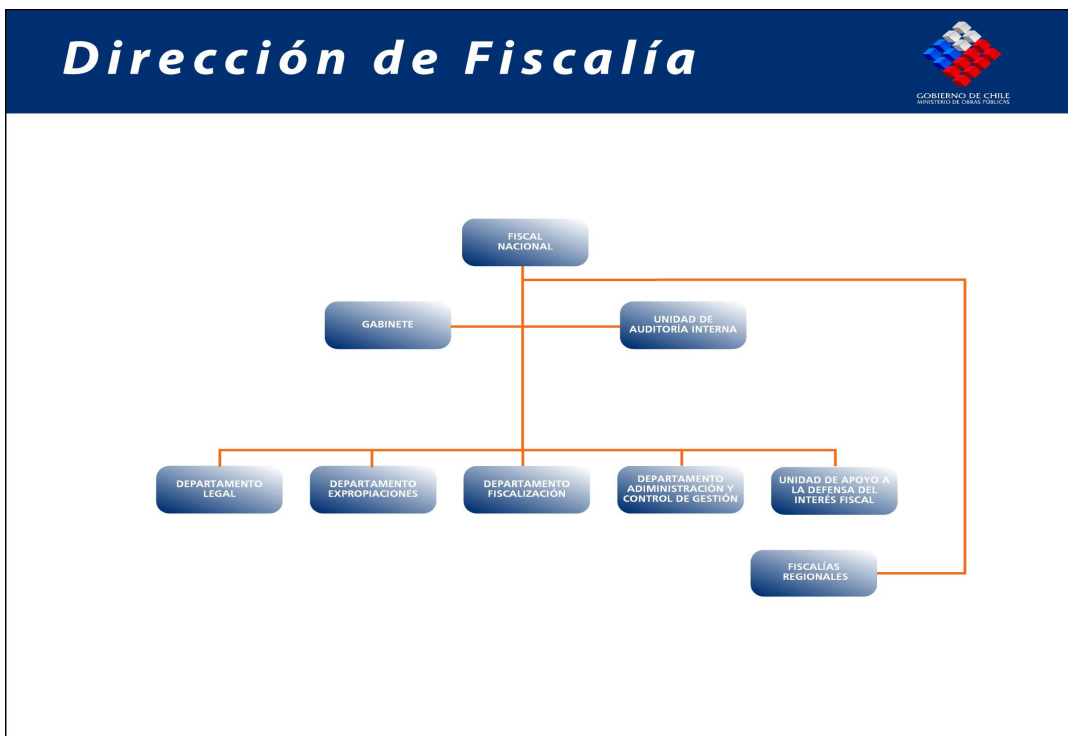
Dirección de Fiscalía

GOBIERNO DE CHILE
MINISTERIO DE OBRAS PÚBLICAS

FISCAL NACIONAL

GABINETE

UNIDAD DE AUDITORÍA INTERNA

DEPARTAMENTO LEGAL

DEPARTAMENTO EXPROPIACIONES

DEPARTAMENTO FISCALIZACIÓN

DEPARTAMENTO ADIMINISTRACIÓN Y CONTROL DE GESTIÓN

UNIDAD DE APOYO A LA DEFENSA DEL INTERÉS FISCAL

FISCALÍAS REGIONALES